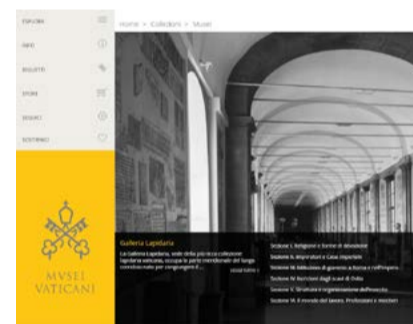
ESPLORA
INFO
BIGLIETTI
STORE
EVENTI
SOSTIENICI

Home > Collezioni > Musei

MVSEI VATICANI

Galleria Lapidaria
La Galleria Lapidaria, sede della più ricca collezione lapidaria esistente, occupa le parte meridionale del lungo corridoio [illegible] per congiungere il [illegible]
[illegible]

Sezione I: Religione e forme di devozione
Sezione II: Imperatori e Casa imperiale
Sezione III: Attestazioni di governo a Roma e nell'Impero
Sezione IV: Iscrizioni degli scavi di Ostia
Sezione V: Struttura e organizzazione dell'esercito
Sezione VI: Il mondo del lavoro. Professioni e mestieri